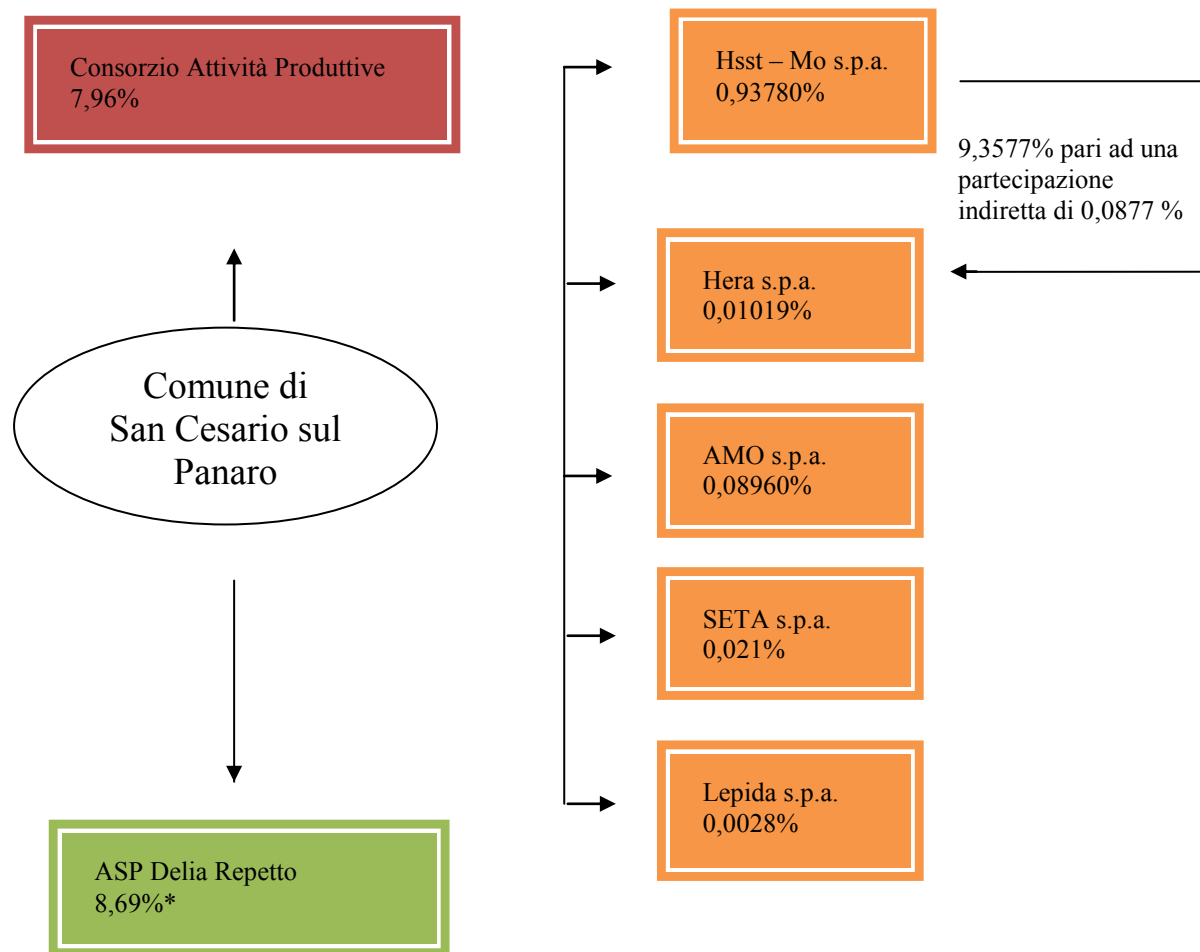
Consorzio Attività Produttive
7,96%

Hsst – Mo s.p.a.
0,93780%

9,3577% pari ad una partecipazione indiretta di 0,0877 %

Hera s.p.a.
0,01019%

Comune di
San Cesario sul
Panaro

AMO s.p.a.
0,08960%

SETA s.p.a.
0,021%

Lepida s.p.a.
0,0028%

ASP Delia Repetto
8,69%*